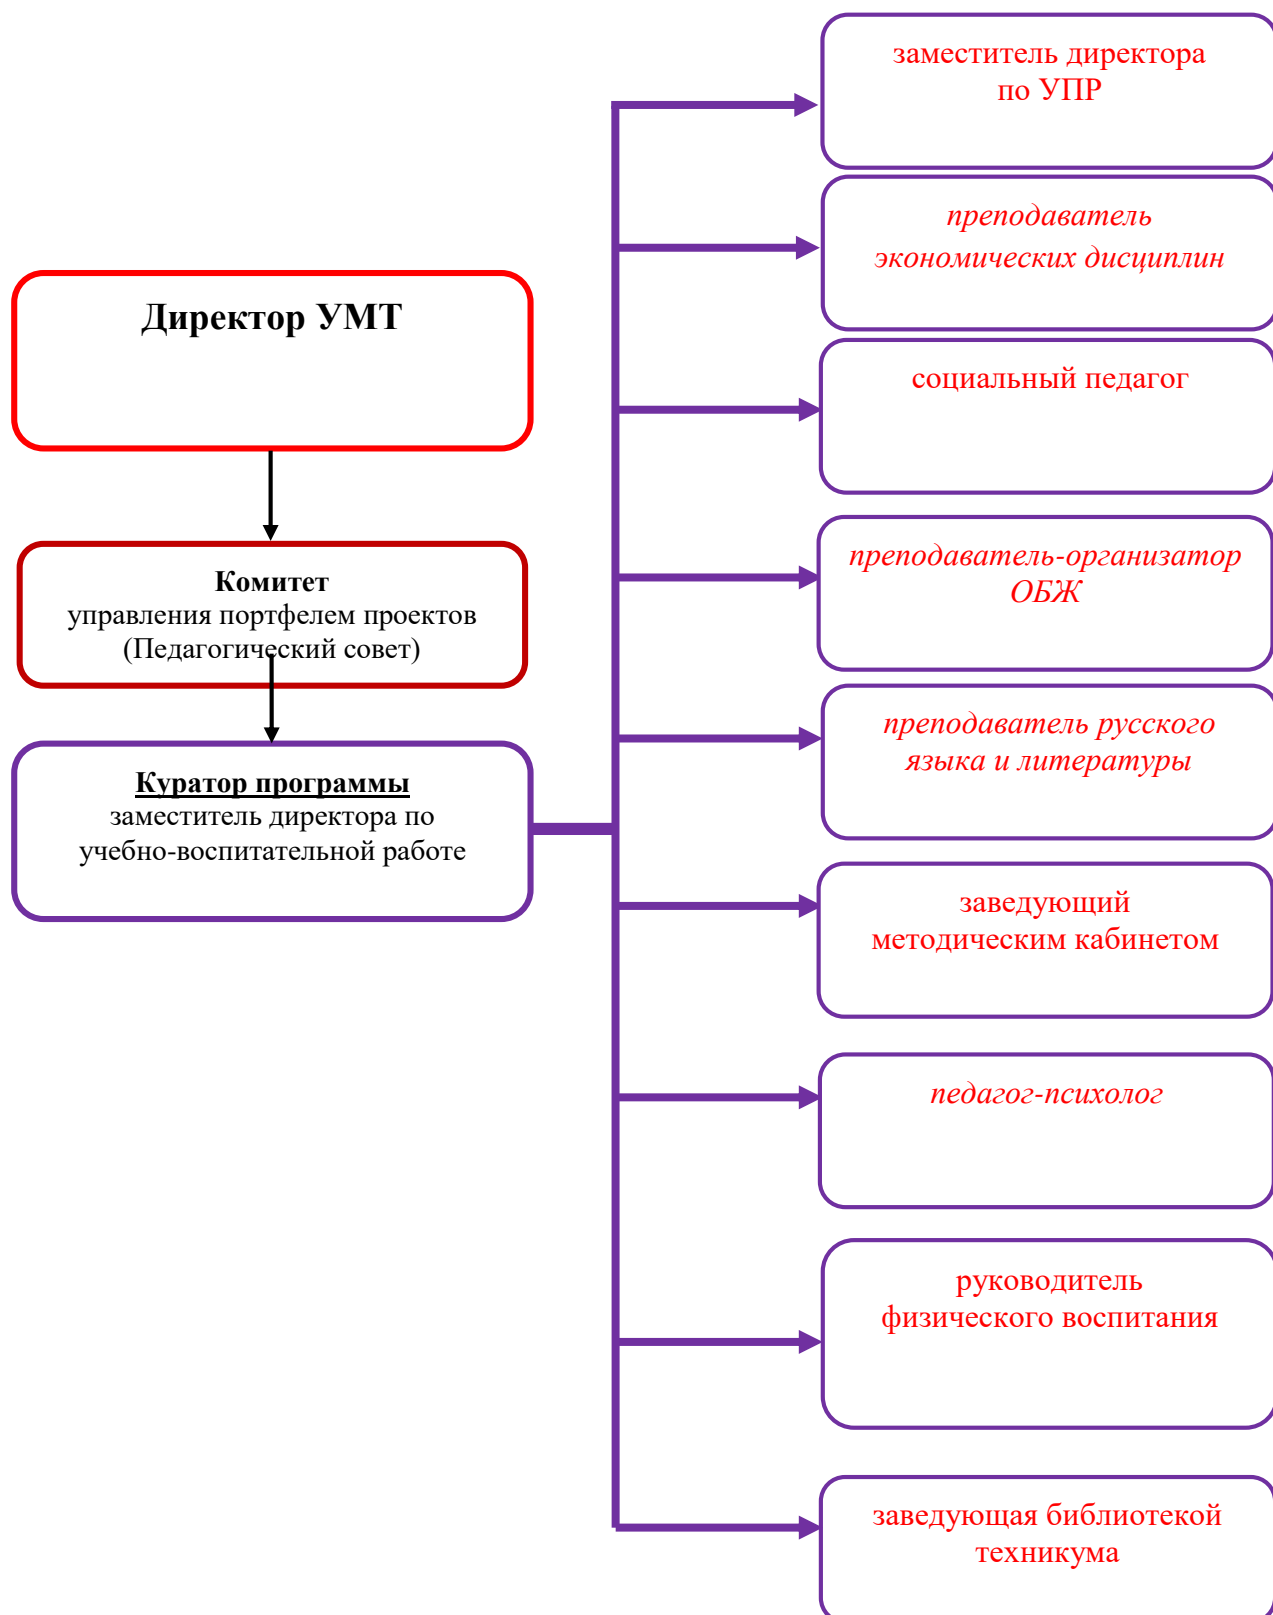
Директор УМТ

Комитет
управления портфелем проектов
(Педагогический совет)

Куратор программы
заместитель директора по учебно-воспитательной работе

заместитель директора по УПР

преподаватель экономических дисциплин

социальный педагог

преподаватель-организатор ОБЖ

преподаватель русского языка и литературы

заведующий методическим кабинетом

педагог-психолог

руководитель физического воспитания

заведующая библиотекой техникума